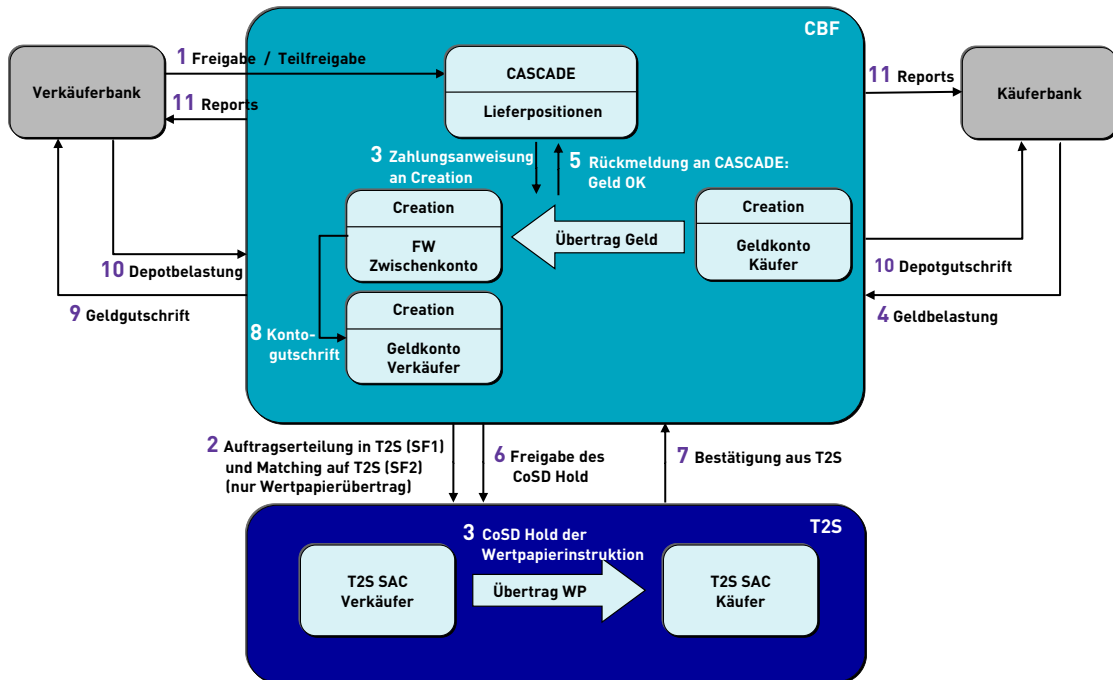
CBF

Verkäuferbank

1 Freigabe / Teilfreigabe

11 Reports

CASCADE

Lieferpositionen

11 Reports

Käuferbank

3 Zahlungsanweisung an Creation

5 Rückmeldung an CASCADE: Geld OK

Creation

FW Zwischenkonto

Übertrag Geld

Creation

Geldkonto Käufer

10 Depotbelastung

10 Depotgutschrift

9 Geldgutschrift

Creation

Geldkonto Verkäufer

4 Geldbelastung

8 Kontogutschrift

2 Auftragserteilung in T2S (SF1) und Matching auf T2S (SF2) (nur Wertpapierübertrag)

6 Freigabe des CoSD Hold

7 Bestätigung aus T2S

T2S

3 CoSD Hold der Wertpapierinstruktion

T2S SAC Verkäufer

Übertrag WP

T2S SAC Käufer